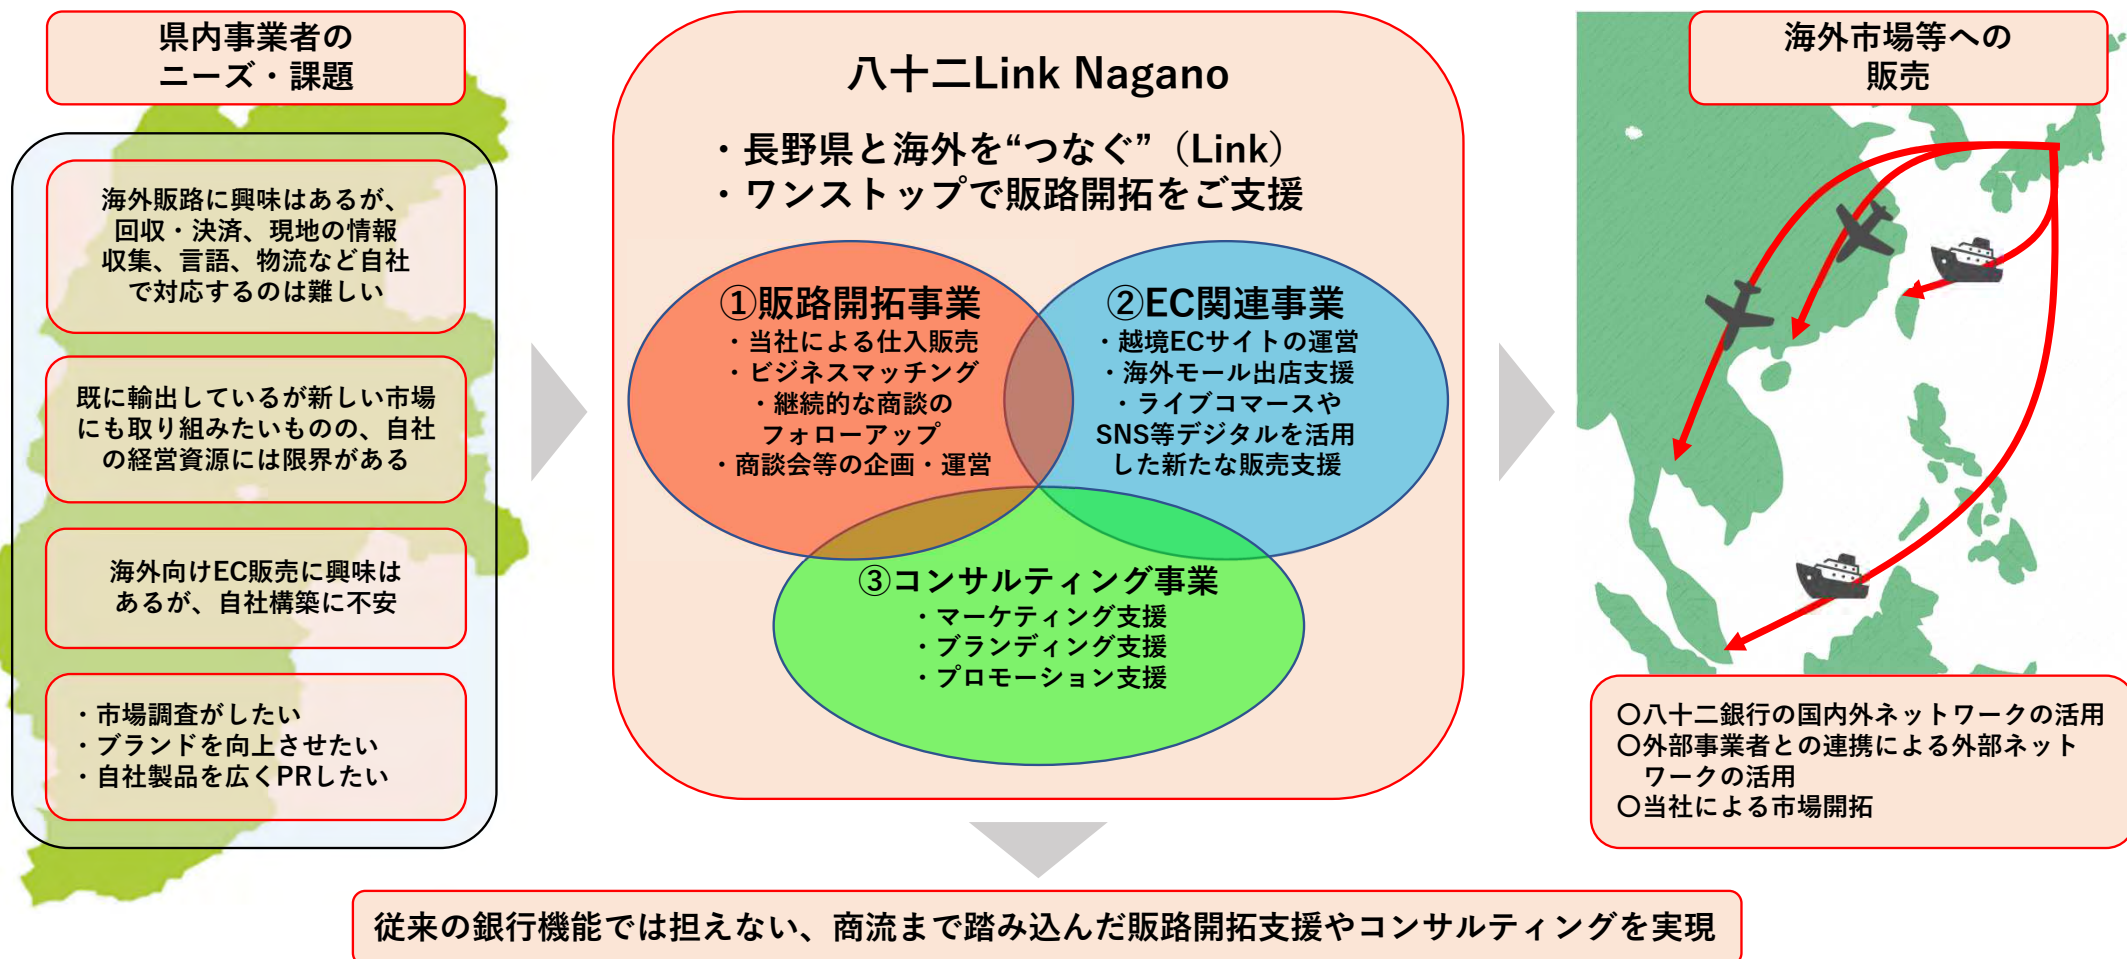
県内事業者の
ニーズ・課題

海外販路に興味はあるが、回収・決済、現地の情報収集、言語、物流など自社で対応するのは難しい

既に輸出しているが新しい市場にも取り組みたいものの、自社の経営資源には限界がある

海外向けEC販売に興味はあるが、自社構築に不安

・市場調査がしたい
・ブランドを向上させたい
・自社製品を広くPRしたい

八十二Link Nagano

・長野県と海外を“つなぐ”（Link）
・ワンストップで販路開拓をご支援

①販路開拓事業
・当社による仕入販売
・ビジネスマッチング
・継続的な商談のフォローアップ
・商談会等の企画・運営

②EC関連事業
・越境ECサイトの運営
・海外モール出店支援
・ライブコマースやSNS等デジタルを活用した新たな販売支援

③コンサルティング事業
・マーケティング支援
・ブランディング支援
・プロモーション支援

海外市場等への
販売

〇八十二銀行の国内外ネットワークの活用
〇外部事業者との連携による外部ネットワークの活用
〇当社による市場開拓

従来の銀行機能では担えない、商流まで踏み込んだ販路開拓支援やコンサルティングを実現